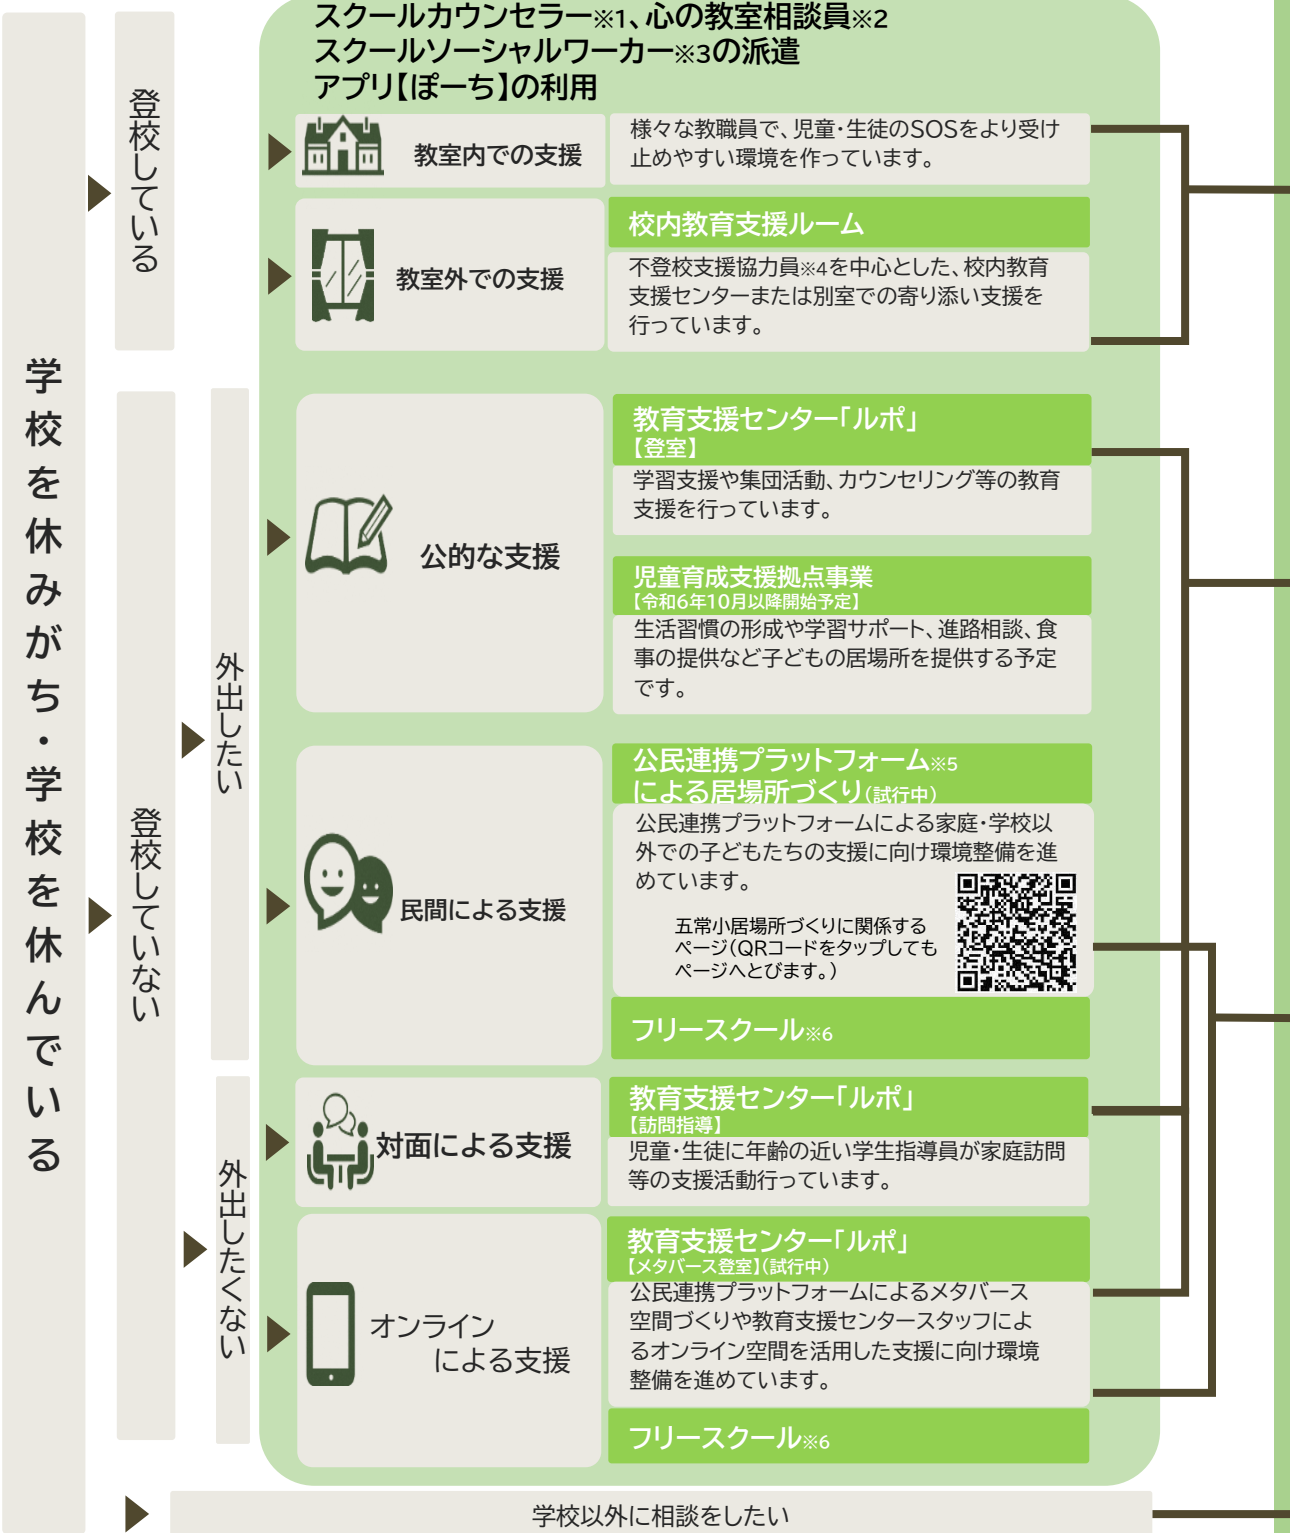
学校を休みがち・学校を休んでいる

登校している

スクールカウンセラー※1、心の教室相談員※2
スクールソーシャルワーカー※3の派遣
アプリ【ぽーち】の利用

教室内での支援

様々な教職員で、児童・生徒のSOSをより受け止めやすい環境を作っています。

教室外での支援

校内教育支援ルーム

不登校支援協力員※4を中心とした、校内教育支援センターまたは別室での寄り添い支援を行っています。

登校していない

外出したい

公的な支援

教育支援センター「ルポ」
【登室】

学習支援や集団活動、カウンセリング等の教育支援を行っています。

児童育成支援拠点事業
【令和6年10月以降開始予定】

生活習慣の形成や学習サポート、進路相談、食事の提供など子どもの居場所を提供する予定です。

民間による支援

公民連携プラットフォーム※5
による居場所づくり(試行中)

公民連携プラットフォームによる家庭・学校以外での子どもたちの支援に向け環境整備を進めています。

五常小居場所づくりに関係するページ(QRコードをタップしてもページへとびます。)

フリースクール※6

外出したくない

対面による支援

教育支援センター「ルポ」
【訪問指導】

児童・生徒に年齢の近い学生指導員が家庭訪問等の支援活動行っています。

オンラインによる支援

教育支援センター「ルポ」
【メタバース登室】(試行中)

公民連携プラットフォームによるメタバース空間づくりや教育支援センタースタッフによるオンライン空間を活用した支援に向け環境整備を進めています。

フリースクール※6

学校以外に相談をしたい